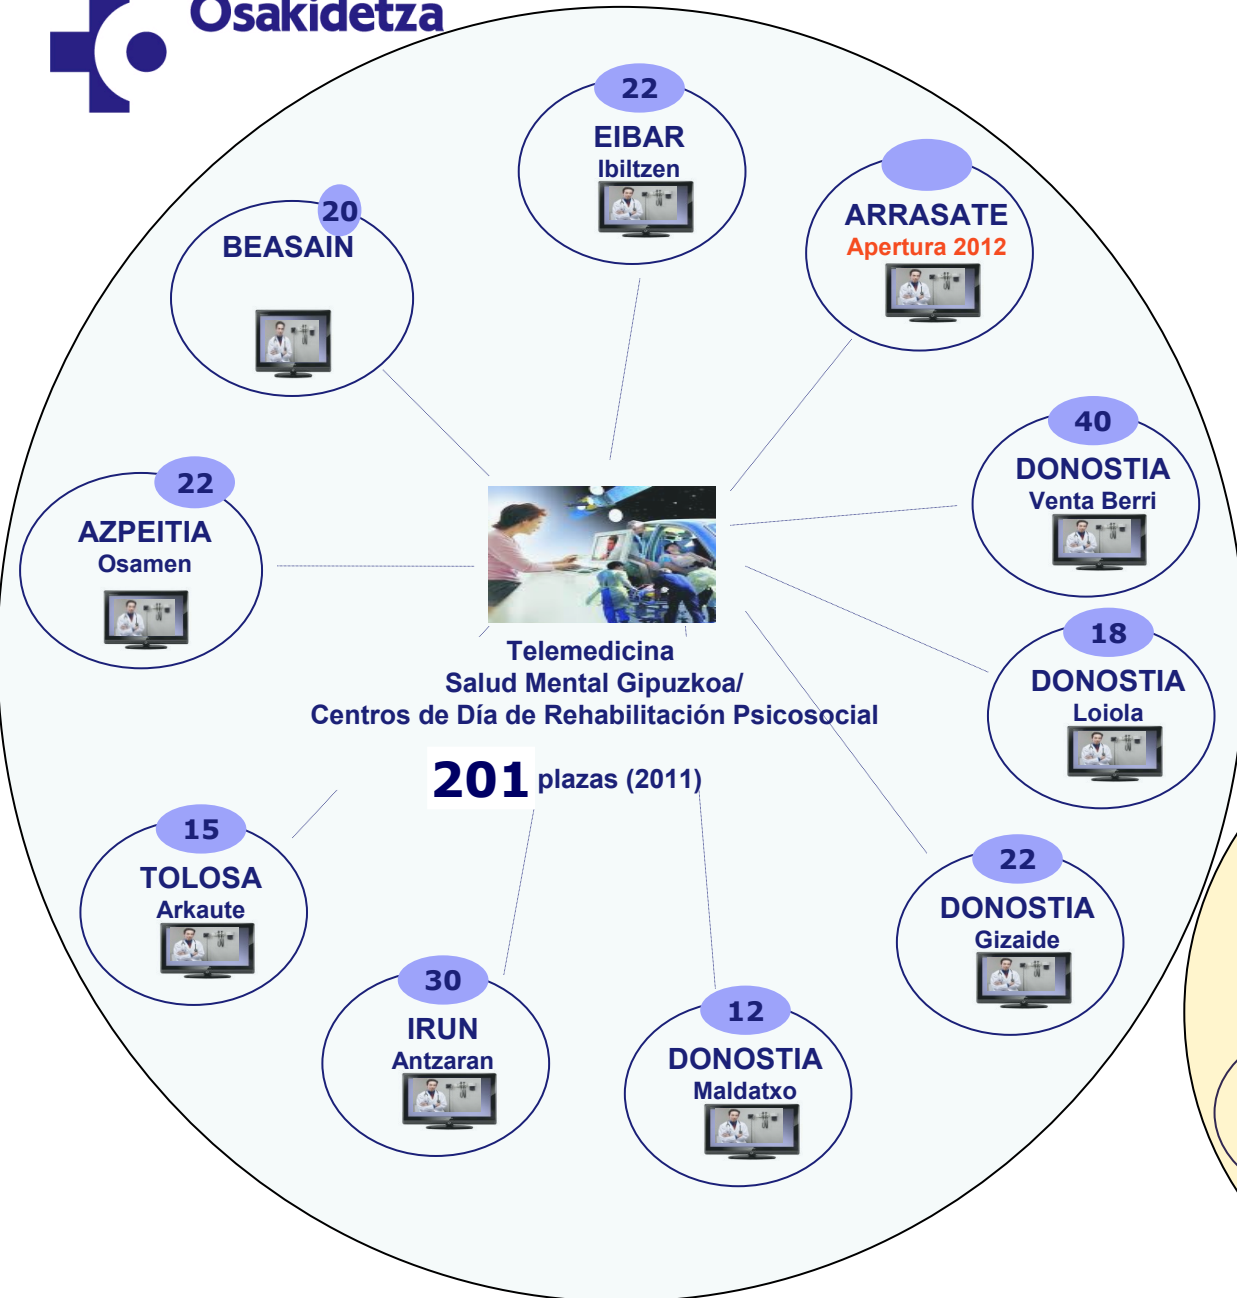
Osakidetza

22
EIBAR
Ibiltzen

ARRASATE
Apertura 2012

20
BEASAIN

40
DONOSTIA
Venta Berri

22
AZPEITIA
Osamen

18
DONOSTIA
Loiola

Telemedicina
Salud Mental Gipuzkoa/
Centros de Día de Rehabilitación Psicosocial

201 plazas (2011)

15
TOLOSA
Arkaute

22
DONOSTIA
Gizaide

30
IRUN
Antzaran

12
DONOSTIA
Maldatxo